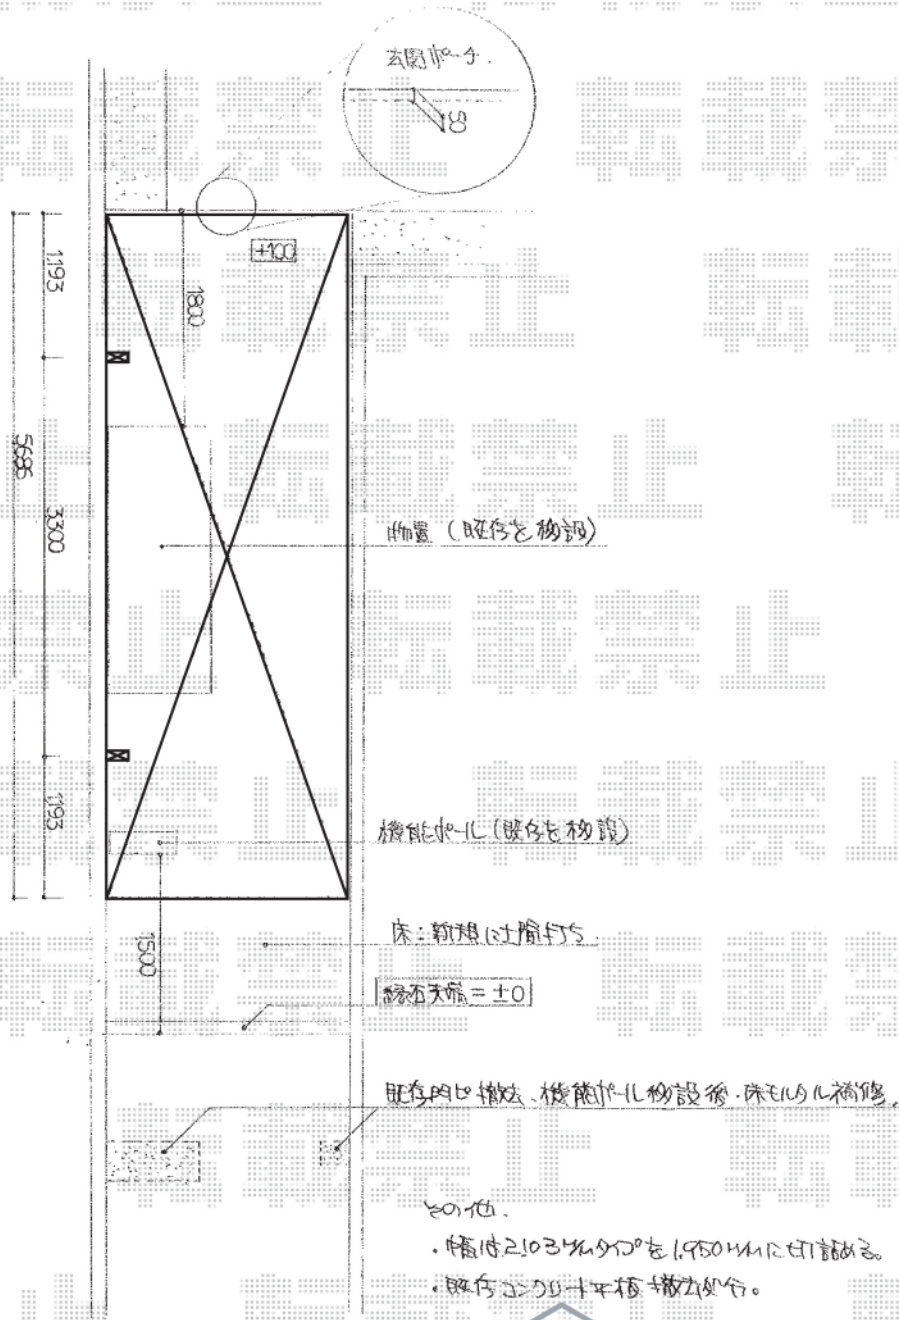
玄関ポーチ.

18

+100

1193

1800

5686

3300

物置（既存を移設）

1193

機能ポール（既存を移設）

1500

床：新規に土間打ち.

縁石天端＝±0

既存門扉撤去、機能ポール移設後・床モルタル補修.

その他.

・幅は2103タイプを1,950mmに切り詰める。

・既存コンクリート平板 撤去処分。